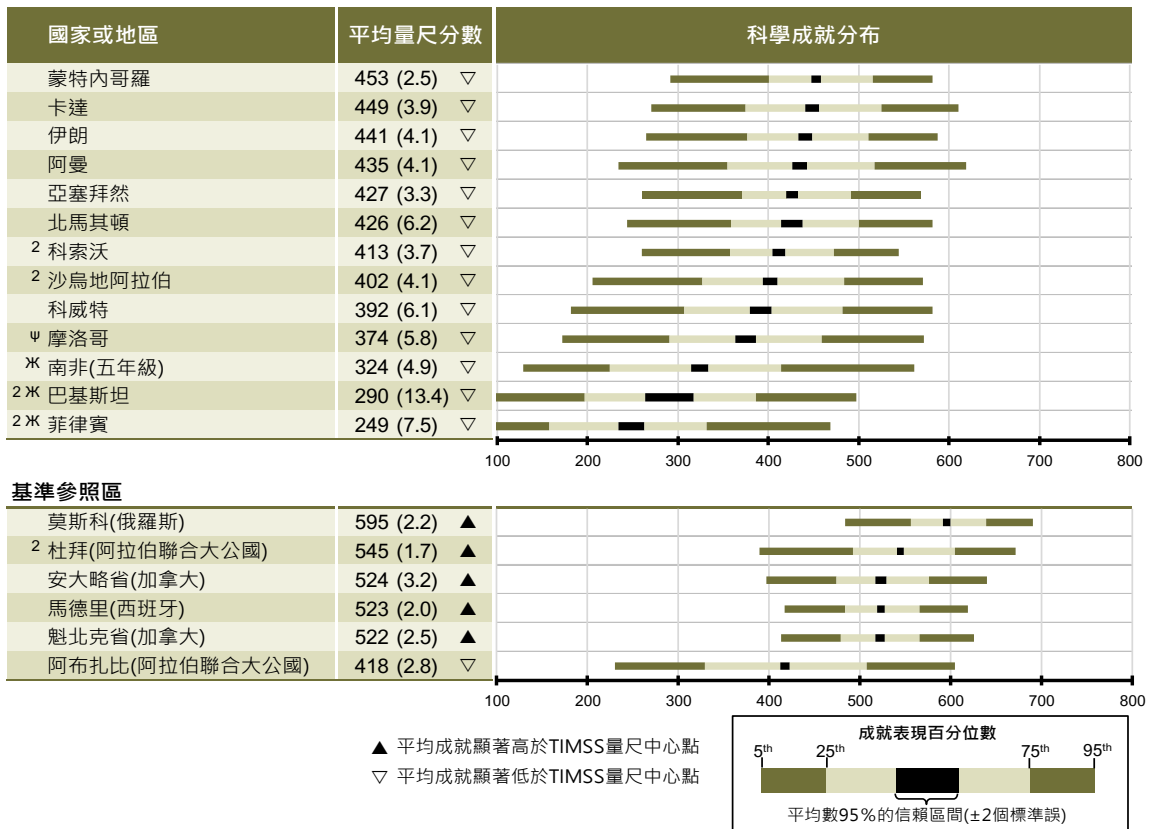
| 國家或地區 | 平均量尺分數 | 科學成就分布 |
|---|---|---|
| 蒙特內哥羅 | 453 (2.5) ▽ | |
| 卡達 | 449 (3.9) ▽ | |
| 伊朗 | 441 (4.1) ▽ | |
| 阿曼 | 435 (4.1) ▽ | |
| 亞塞拜然 | 427 (3.3) ▽ | |
| 北馬其頓 | 426 (6.2) ▽ | |
| ² 科索沃 | 413 (3.7) ▽ | |
| ² 沙烏地阿拉伯 | 402 (4.1) ▽ | |
| 科威特 | 392 (6.1) ▽ | |
| Ψ 摩洛哥 | 374 (5.8) ▽ | |
| Ж 南非(五年級) | 324 (4.9) ▽ | |
| ² Ж 巴基斯坦 | 290 (13.4) ▽ | |
| ² Ж 菲律賓 | 249 (7.5) ▽ | |

100 200 300 400 500 600 700 800

基準參照區

| | | |
|---|---|---|
| 莫斯科(俄羅斯) | 595 (2.2) ▲ | |
| ² 杜拜(阿拉伯聯合大公國) | 545 (1.7) ▲ | |
| 安大略省(加拿大) | 524 (3.2) ▲ | |
| 馬德里(西班牙) | 523 (2.0) ▲ | |
| 魁北克省(加拿大) | 522 (2.5) ▲ | |
| 阿布扎比(阿拉伯聯合大公國) | 418 (2.8) ▽ | |

100 200 300 400 500 600 700 800

▲ 平均成就顯著高於TIMSS量尺中心點
▽ 平均成就顯著低於TIMSS量尺中心點

成就表現百分位數
5th 25th 75th 95th
平均數95%的信賴區間(±2個標準誤)